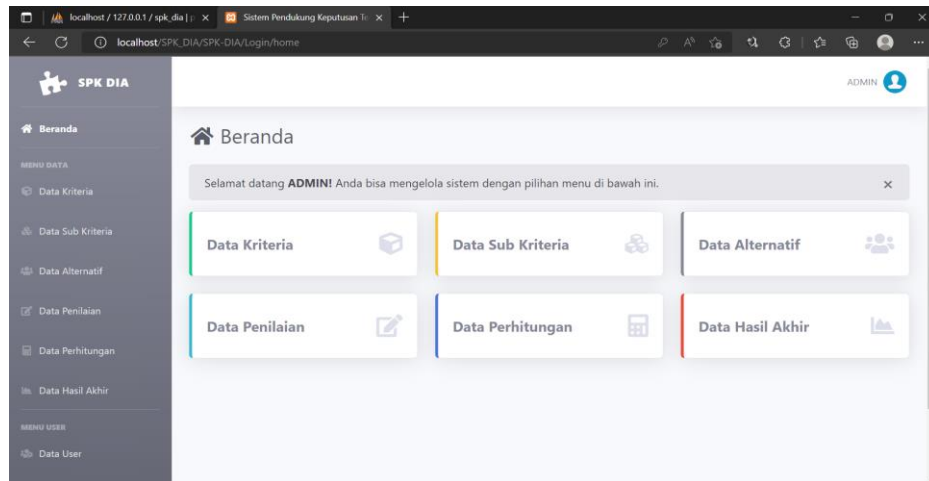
localhost / 127.0.0.1 / spk_dia | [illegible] ×
Sistem Pendukung Keputusan Te ×
+
localhost/SPK_DIA/SPK-DIA/Login/home

SPK DIA

ADMIN

Beranda

MENU DATA

Data Kriteria

Data Sub Kriteria

Data Alternatif

Data Penilaian

Data Perhitungan

Data Hasil Akhir

MENU USER

Data User

Beranda

Selamat datang **ADMIN!** Anda bisa mengelola sistem dengan pilihan menu di bawah ini. ×

Data Kriteria

Data Sub Kriteria

Data Alternatif

Data Penilaian

Data Perhitungan

Data Hasil Akhir